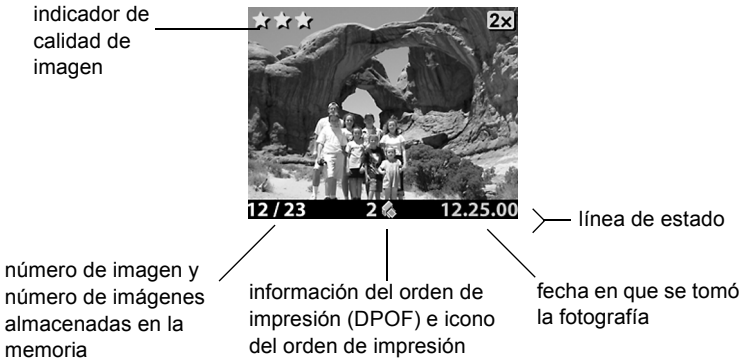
indicador de calidad de imagen

☆☆☆

2x

12 / 23

2

12.25.00

línea de estado

número de imagen y número de imágenes almacenadas en la memoria

información del orden de impresión (DPOF) e icono del orden de impresión

fecha en que se tomó la fotografía